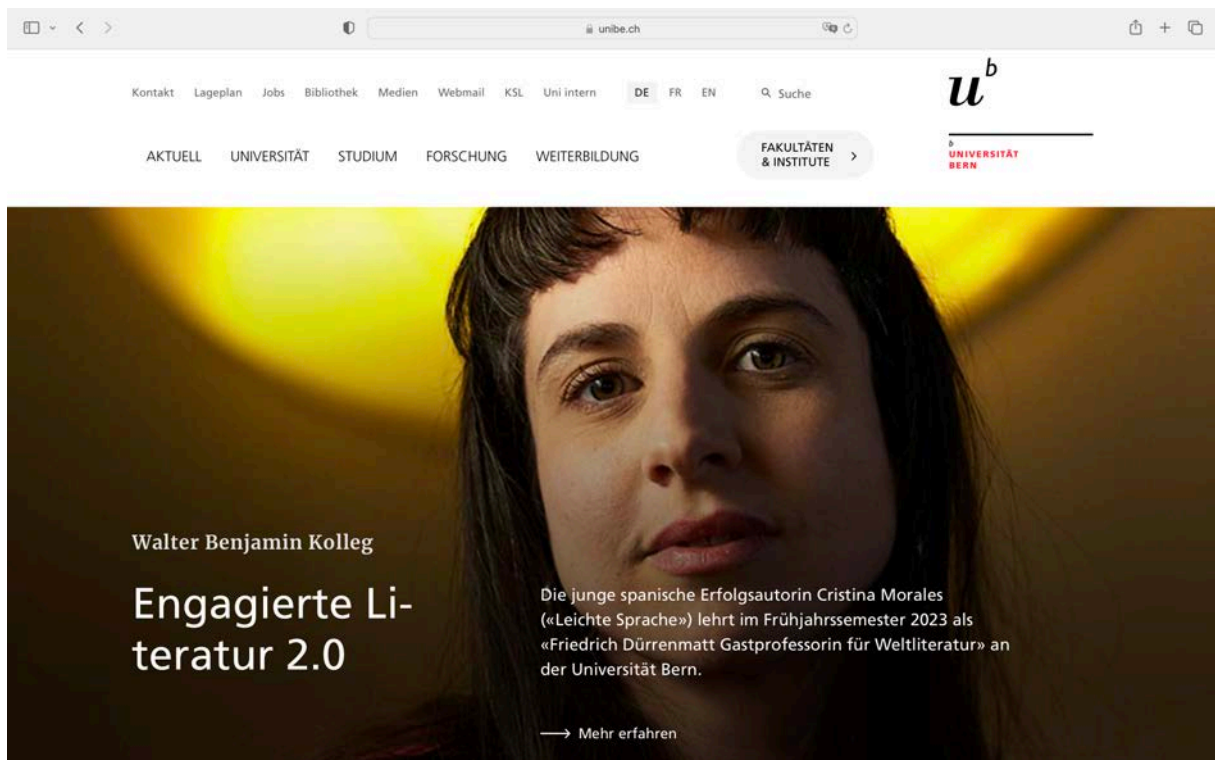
unibe.ch

Kontakt Lageplan Jobs Bibliothek Medien Webmail KSL Uni intern DE FR EN Suche

$u^b$

b UNIVERSITÄT BERN

AKTUELL UNIVERSITÄT STUDIUM FORSCHUNG WEITERBILDUNG FAKULTÄTEN & INSTITUTE >

Walter Benjamin Kolleg

Engagierte Literatur 2.0

Die junge spanische Erfolgsautorin Cristina Morales («Leichte Sprache») lehrt im Frühjahrssemester 2023 als «Friedrich Dürrenmatt Gastprofessorin für Weltliteratur» an der Universität Bern.

⟶ Mehr erfahren